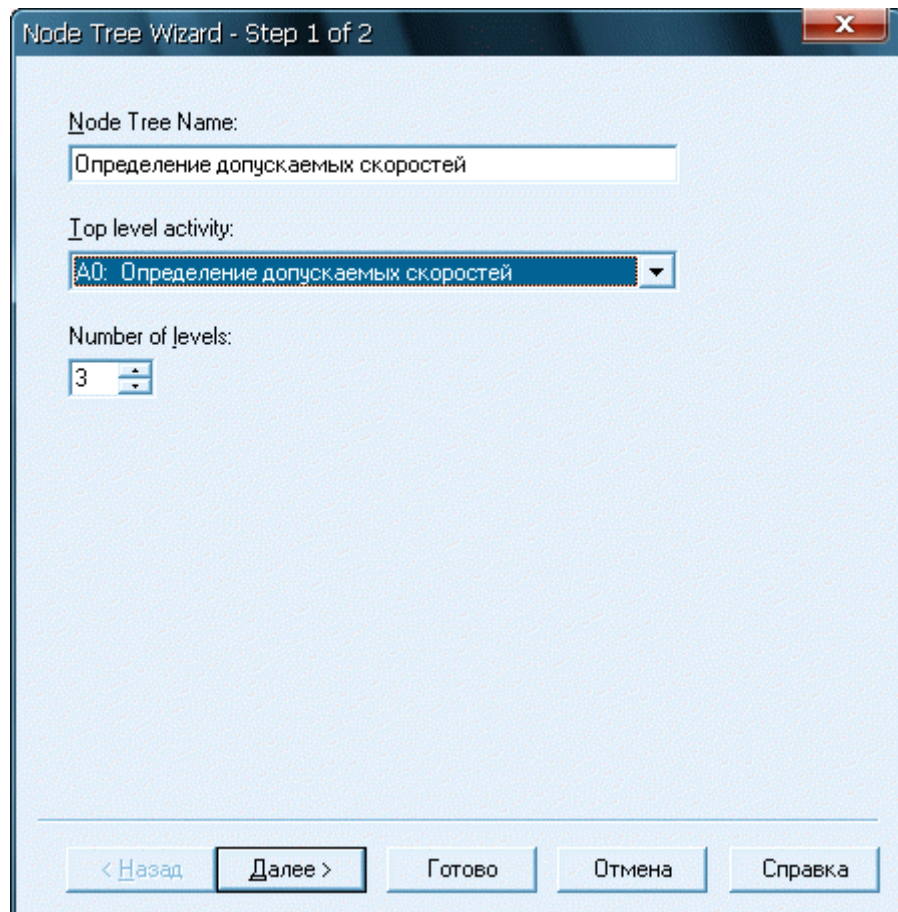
Node Tree Wizard - Step 1 of 2

Node Tree Name:

Определение допускаемых скоростей

Top level activity:

A0: Определение допускаемых скоростей

Number of levels:

3

< Назад | Далее > | Готово | Отмена | Справка